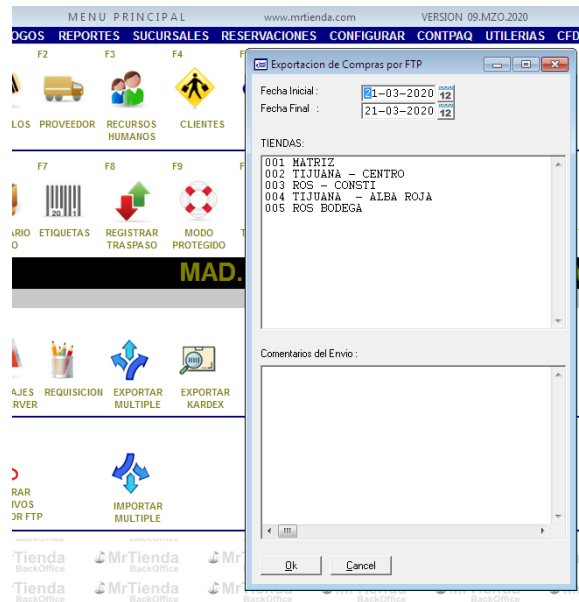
MENU PRINCIPAL www.mrtienda.com VERSION 09.MZO.2020

OGOS REPORTES SUCURSALES RESERVACIONES CONFIGURAR CONTPAQ UTILERIAS CFD

F2 F3 F4

LOS PROVEEDOR RECURSOS HUMANOS CLIENTES

F7 F8 F9

ARIO ETIQUETAS REGISTRAR TRASPASO MODO PROTEGIDO

MAD.

AJES RVER REQUISICION EXPORTAR MULTIPLE EXPORTAR KARDEX

RAR IVOS OR FTP IMPORTAR MULTIPLE

MrTienda BackOffice MrTienda BackOffice MrTienda BackOffice

Exportacion de Compras por FTP

Fecha Inicial : 01-03-2020 12

Fecha Final : 21-03-2020 12

TIENDAS:

001 MATRIZ
002 TIJUANA - CENTRO
003 ROS - CONSTI
004 TIJUANA - ALBA ROJA
005 ROS BODEGA

Comentarios del Envio :

Ok Cancel